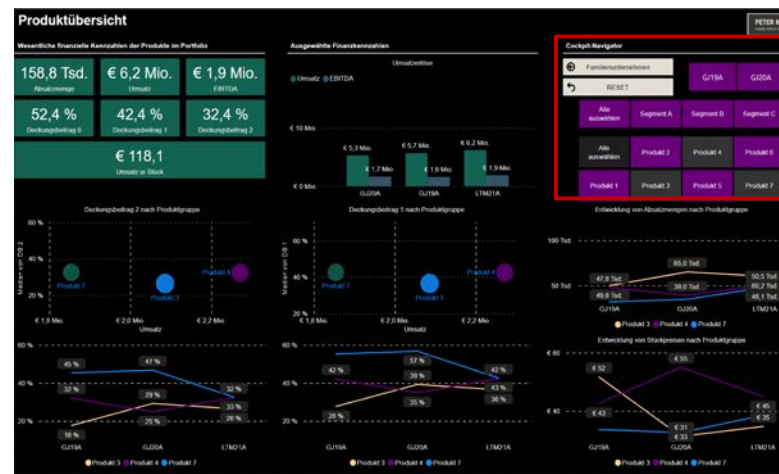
Produktübersicht

PETER N

Wesentliche finanzielle Kennzahlen der Produkte im Portfolio

158,8 Tsd.
Absatzmenge

€ 6,2 Mio.
Umsatz

€ 1,9 Mio.
EBITDA

52,4 %
Deckungsbeitrag 0

42,4 %
Deckungsbeitrag 1

32,4 %
Deckungsbeitrag 2

€ 118,1
Umsatz je Stück

Ausgewählte Finanzkennzahlen

Umsatzreihe

Umsatz EBITDA

€ 10 Mio.

€ 5,3 Mio.
€ 1,7 Mio.
€ 5,7 Mio.
€ 1,8 Mio.
€ 6,2 Mio.
€ 1,9 Mio.

€ 0 Mio.
GJ20A
GJ19A
LTM21A

Cockpit-Navigator

Familienunternehmen

RESET

GJ19A

GJ20A

Alle auswählen

Segment A

Segment B

Segment C

Alle auswählen

Produkt 2

Produkt 4

Produkt 6

Produkt 1

Produkt 3

Produkt 5

Produkt 7

Deckungsbeitrag 2 nach Produktgruppe

60 %
40 %
20 %
Median von DB 2
Produkt 7
Produkt 3
Produkt 4
€ 1,8 Mio.
€ 2,0 Mio.
€ 2,2 Mio.
Umsatz

Deckungsbeitrag 1 nach Produktgruppe

60 %
40 %
20 %
Median von DB 1
Produkt 7
Produkt 3
€ 1,8 Mio.
€ 2,0 Mio.
€ 2,2 Mio.
Umsatz

Entwicklung von Absatzmengen nach Produktgruppe

100 Tsd.
50 Tsd.
47,8 Tsd.
65,0 Tsd.
50,5 Tsd.
49,8 Tsd.
38,0 Tsd.
60,2 Tsd.
48,1 Tsd.
GJ19A
GJ20A
LTM21A
Produkt 3 Produkt 4 Produkt 7

60 %
40 %
20 %
45 %
47 %
32 %
29 %
32 %
33 %
26 %
25 %
18 %
GJ19A
GJ20A
LTM21A
Produkt 3 Produkt 4 Produkt 7

60 %
40 %
20 %
57 %
42 %
39 %
42 %
43 %
35 %
36 %
28 %
GJ19A
GJ20A
LTM21A
Produkt 3 Produkt 4 Produkt 7

Entwicklung von Stückpreisen nach Produktgruppe

€ 60
€ 40
€ 52
€ 55
€ 43
€ 45
€ 35
€ 31
€ 33
GJ19A
GJ20A
LTM21A
Produkt 3 Produkt 4 Produkt 7